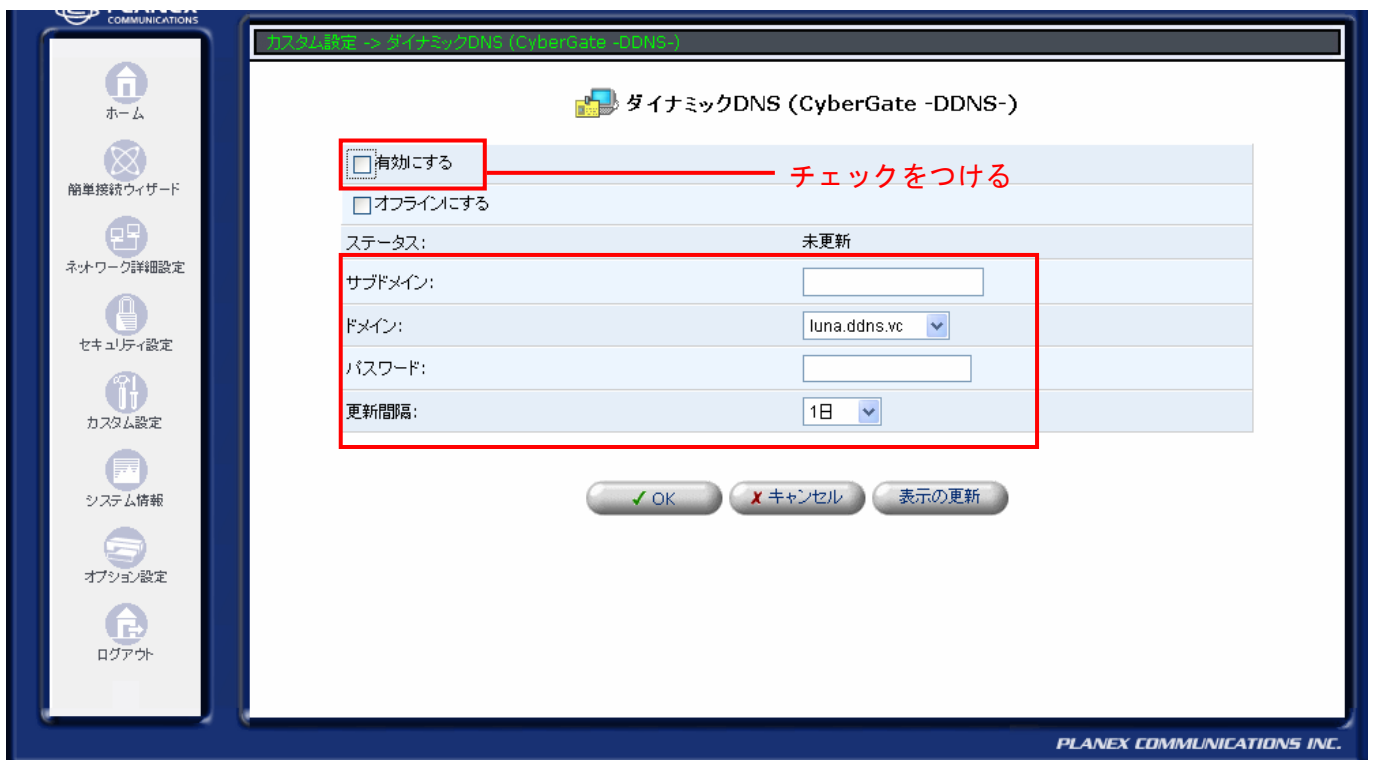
PLANEX COMMUNICATIONS

ホーム

簡単接続ウィザード

ネットワーク詳細設定

セキュリティ設定

カスタム設定

システム情報

オプション設定

ログアウト

カスタム設定 -> ダイナミックDNS (CyberGate -DDNS-)

ダイナミックDNS (CyberGate -DDNS-)

有効にする

チェックをつける

オフラインにする

| | |
|---|---|
| ステータス: | 未更新 |
| サブドメイン: | |
| ドメイン: | luna.ddns.vc |
| パスワード: | |
| 更新間隔: | 1日 |

✓ OK ✗ キャンセル 表示の更新

PLANEX COMMUNICATIONS INC.